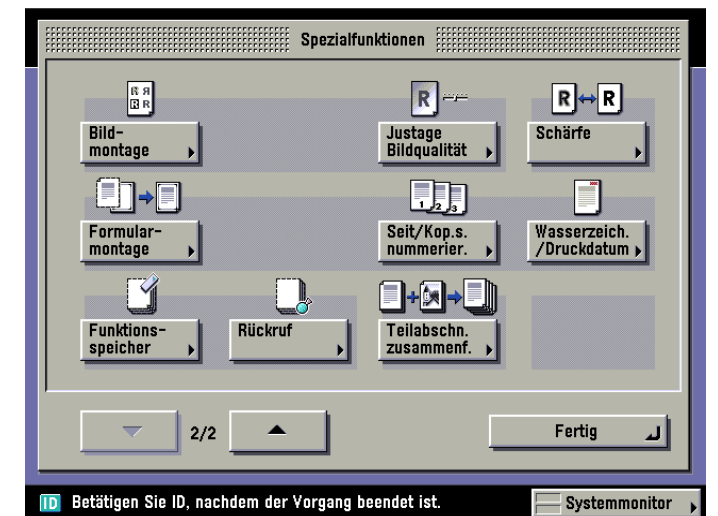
Spezialfunktionen

Bildmontage

Justage Bildqualität

R ↔ R

Schärfe

Formularmontage

1 2 3

Seit/Kop.s. nummerier.

Wasserzeich. /Druckdatum

Funktionsspeicher

Rückruf

Teilabschn. zusammenf.

2/2

Fertig

ID Betätigen Sie ID, nachdem der Vorgang beendet ist.

Systemmonitor